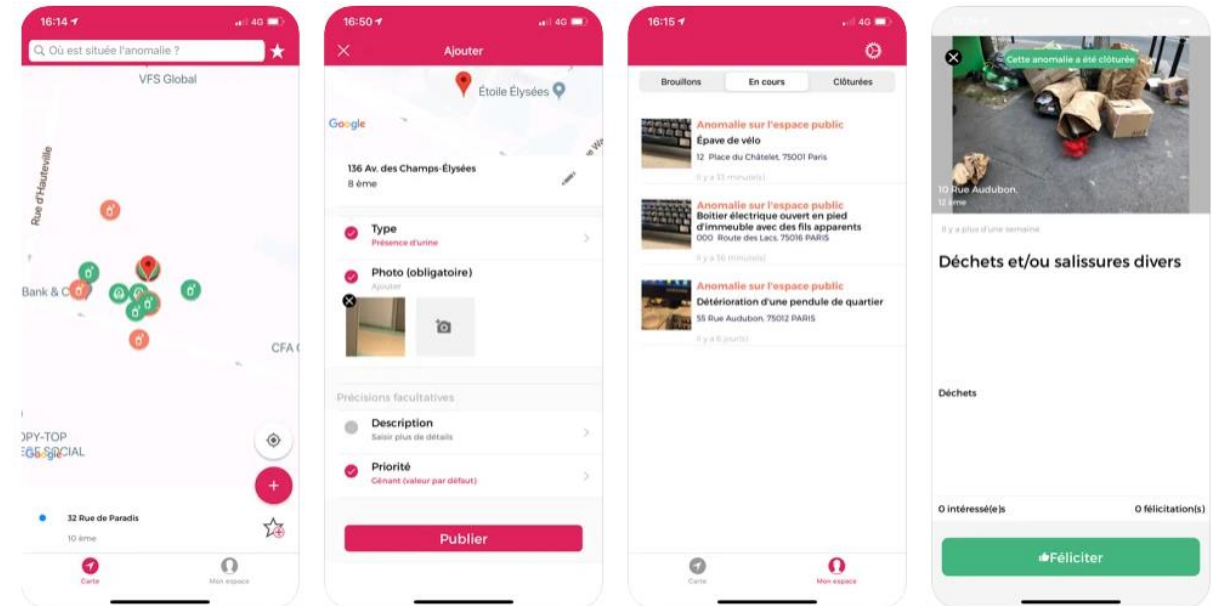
16:14 4G

Où est située l'anomalie ?

VFS Global

Rue d'Hauteville

Bank & C

CFA

OPY-TOP
EGE SOCIAL

32 Rue de Paradis
10 ème

Carte
Mon espace

16:50 4G

Ajouter

Étoile Élysées

Google

136 Av. des Champs-Élysées
8 ème

Type
Présence d'urine

Photo (obligatoire)
Ajouter

Précisions facultatives

Description
Saisir plus de détails

Priorité
Gênant (valeur par défaut)

Publier

16:15 4G

Brouillons
En cours
Clôturées

Anomalie sur l'espace public
Épave de vélo
12 Place du Châtelet, 75001 Paris
Il y a 33 minute(s)

Anomalie sur l'espace public
Boitier électrique ouvert en pied d'immeuble avec des fils apparents
000 Route des Lacs, 75016 PARIS
Il y a 36 minute(s)

Anomalie sur l'espace public
Détérioration d'une pendule de quartier
55 Rue Audubon, 75012 PARIS
Il y a 6 jour(s)

Carte
Mon espace

Cette anomalie a été clôturée

10 Rue Audubon,
12 ème

Il y a plus d'une semaine

Déchets et/ou salissures divers

Déchets

0 intéressé(e)s
0 félicitation(s)

Féliciter